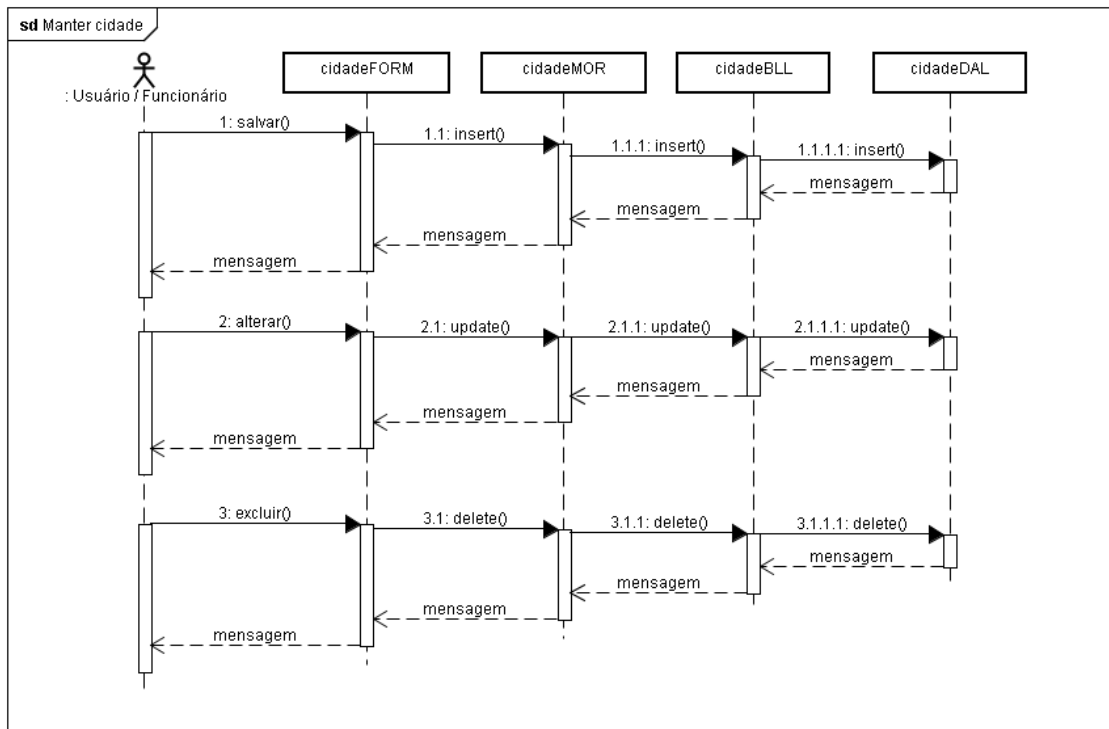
sd Manter cidade

: Usuário / Funcionário

cidadeFORM

cidadeMOR

cidadeBLL

cidadeDAL

1: salvar()

1.1: insert()

1.1.1: insert()

1.1.1.1: insert()

mensagem

mensagem

mensagem

mensagem

2: alterar()

2.1: update()

2.1.1: update()

2.1.1.1: update()

mensagem

mensagem

mensagem

mensagem

3: excluir()

3.1: delete()

3.1.1: delete()

3.1.1.1: delete()

mensagem

mensagem

mensagem

mensagem